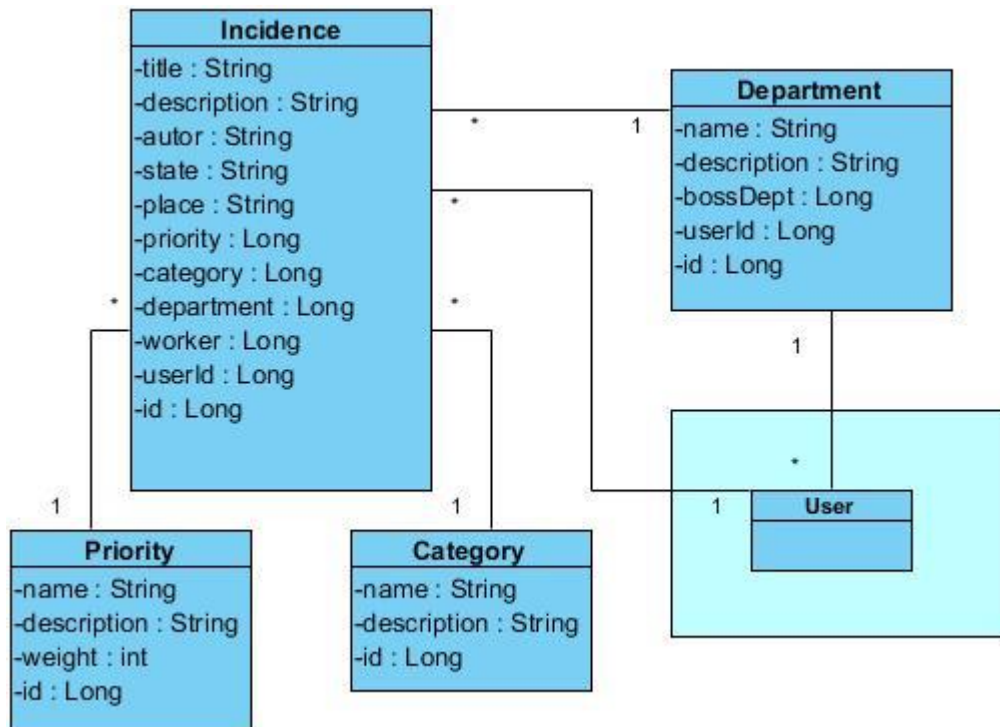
Incidence
-title : String
-description : String
-autor : String
-state : String
-place : String
-priority : Long
-category : Long
-department : Long
-worker : Long
-userId : Long
-id : Long

*
1

Department
-name : String
-description : String
-bossDept : Long
-userId : Long
-id : Long

*
*
*
1
*
1
1
1

User

Priority
-name : String
-description : String
-weight : int
-id : Long

Category
-name : String
-description : String
-id : Long